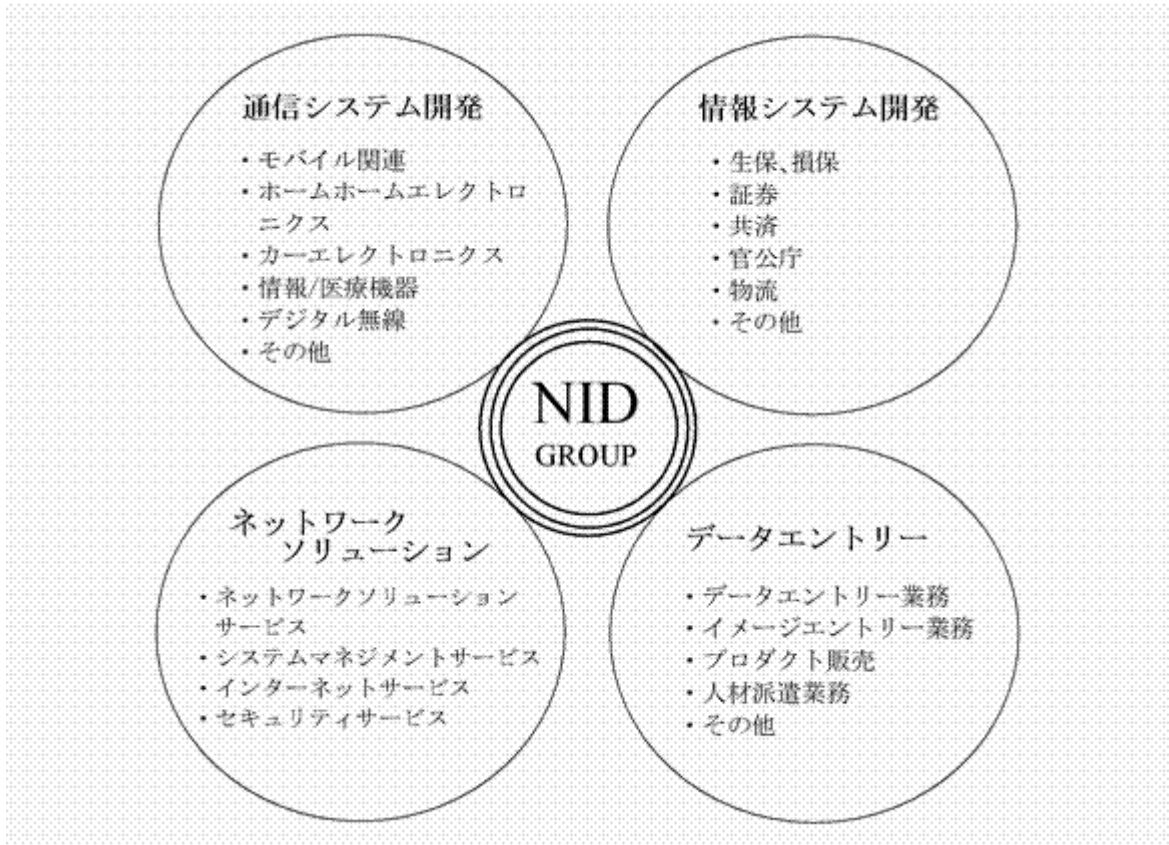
通信システム開発
・モバイル関連
・ホームホームエレクトロニクス
・カーエレクトロニクス
・情報/医療機器
・デジタル無線
・その他

情報システム開発
・生保、損保
・証券
・共済
・官公庁
・物流
・その他

NID
GROUP

ネットワーク
ソリューション
・ネットワークソリューションサービス
・システムマネジメントサービス
・インターネットサービス
・セキュリティサービス

データエントリー
・データエントリー業務
・イメージエントリー業務
・プロダクト販売
・人材派遣業務
・その他